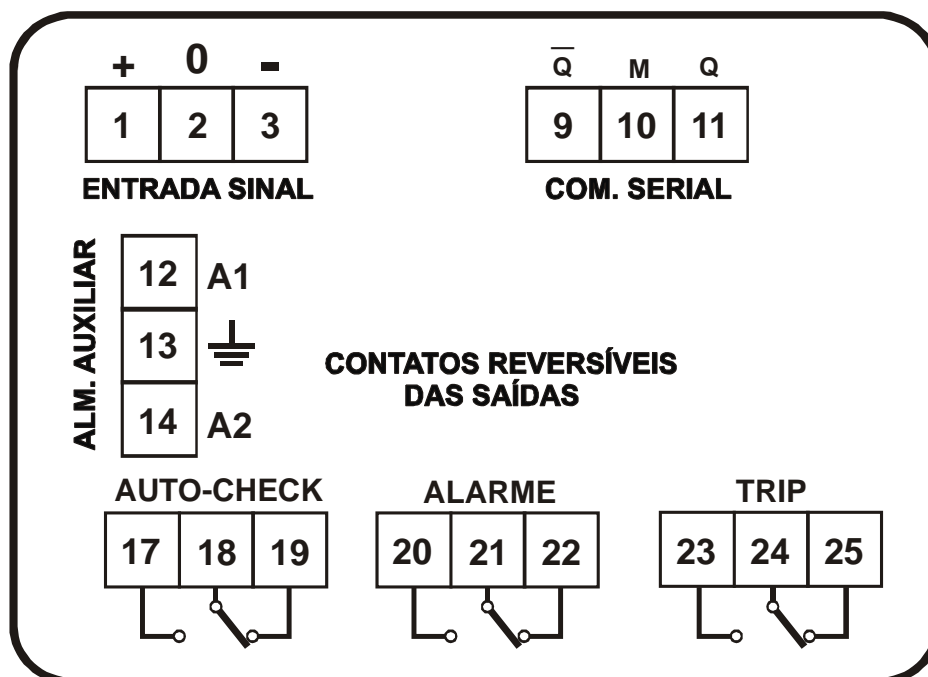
+ 0 -

| 1 | 2 | 3 |
|---|---|---|

ENTRADA SINAL

$\overline{Q}$ M Q

| 9 | 10 | 11 |
|---|---|---|

COM. SERIAL

ALM. AUXILIAR

12 A1
13
14 A2

CONTATOS REVERSÍVEIS DAS SAÍDAS

AUTO-CHECK

| 17 | 18 | 19 |
|---|---|---|

ALARME

| 20 | 21 | 22 |
|---|---|---|

TRIP

| 23 | 24 | 25 |
|---|---|---|